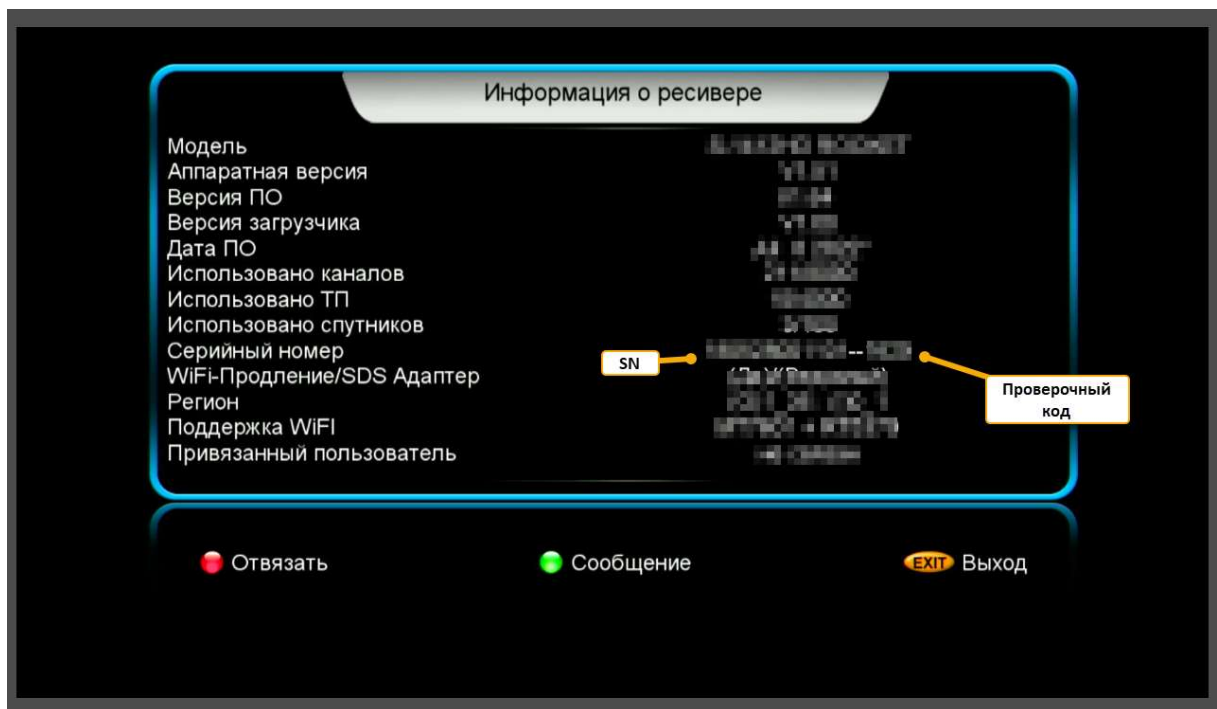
Информация о ресивере

Модель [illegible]
Аппаратная версия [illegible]
Версия ПО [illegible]
Версия загрузчика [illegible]
Дата ПО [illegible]
Использовано каналов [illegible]
Использовано ТП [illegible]
Использовано спутников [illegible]
Серийный номер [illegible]--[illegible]
WiFi-Продление/SDS Адаптер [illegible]
Регион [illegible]
Поддержка WiFI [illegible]
Привязанный пользователь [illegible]

SN

Проверочный код

Отвязать
Сообщение
EXIT Выход